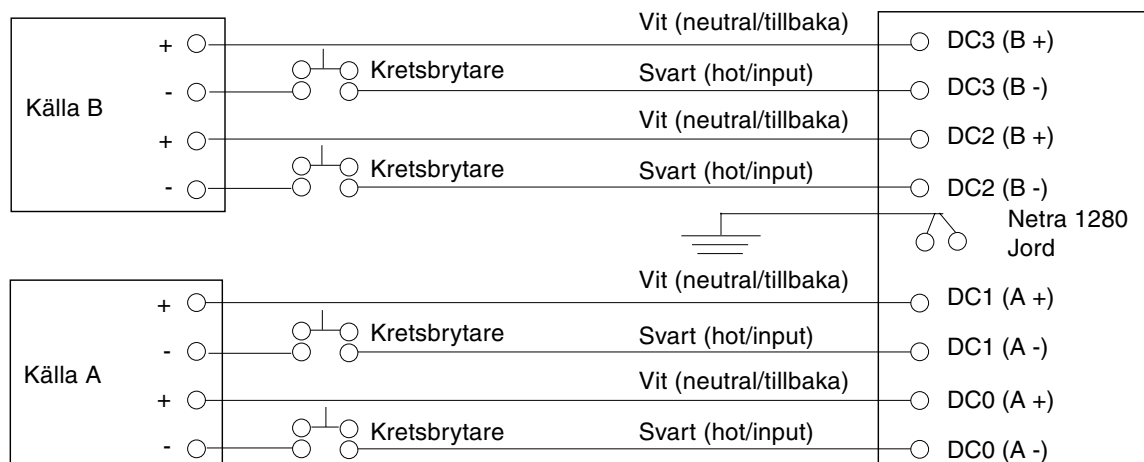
Källa B

+

-

+

-

Kretsbrytare

Kretsbrytare

Vit (neutral/tillbaka)

Svart (hot/input)

Vit (neutral/tillbaka)

Svart (hot/input)

DC3 (B +)

DC3 (B -)

DC2 (B +)

DC2 (B -)

Netra 1280 Jord

Källa A

+

-

+

-

Kretsbrytare

Kretsbrytare

Vit (neutral/tillbaka)

Svart (hot/input)

Vit (neutral/tillbaka)

Svart (hot/input)

DC1 (A +)

DC1 (A -)

DC0 (A +)

DC0 (A -)